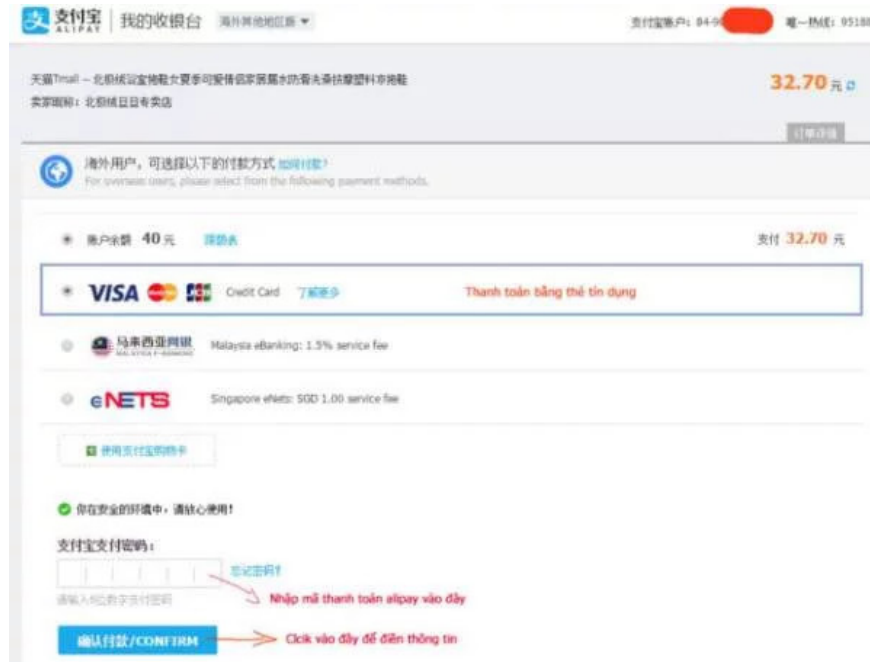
支付宝 ALIPAY | 我的收银台 海外其他地区版 ▾

支付宝账户: 84-9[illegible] 唯一热线: 9518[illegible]

天猫Tmall – 北极绒足宝拖鞋女夏季可爱情侣家居居浴室防滑凉拖鞋塑料凉拖鞋

卖家昵称: 北极绒日日有卖店

32.70 元

订单详情

海外用户，可选择以下的付款方式 如何付款?

For overseas users, please select from the following payment methods.

账户余额 40 元 详情表

支付 32.70 元

VISA Credit Card 了解更多

Thanh toán bằng thẻ tín dụng

马来西亚网银 MALAYSIA E-BANKING Malaysia eBanking: 1.5% service fee

eNETS Singapore eNets: SGD 1.00 service fee

使用支付宝购物卡

你在安全的环境中，请放心使用!

支付宝支付密码:

忘记密码?

请输入6位数字支付密码

Nhập mã thanh toán alipay vào đây

确认付款/CONFIRM

Click vào đây để điền thông tin